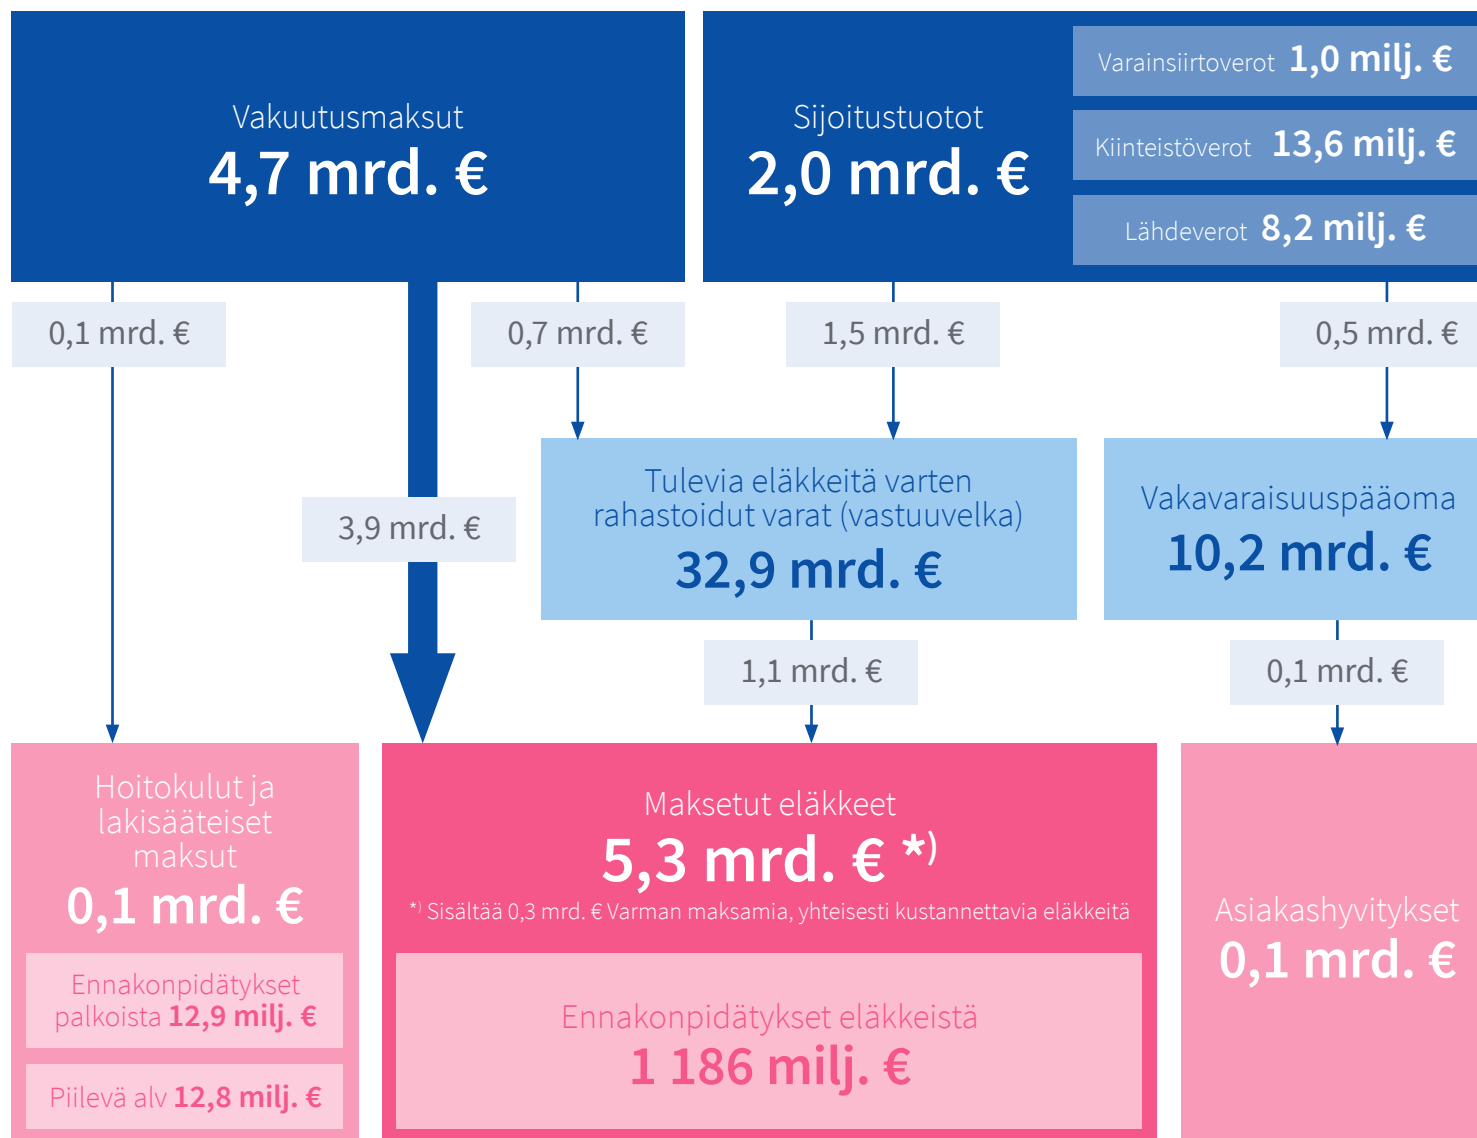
Vakuutusmaksut
4,7 mrd. €

Sijoitustuotot
2,0 mrd. €

Varainsiirtoverot 1,0 milj. €

Kiinteistöverot 13,6 milj. €

Lähdeverot 8,2 milj. €

0,1 mrd. €

0,7 mrd. €

1,5 mrd. €

0,5 mrd. €

3,9 mrd. €

Tulevia eläkkeitä varten rahastoidut varat (vastuuvelka)
32,9 mrd. €

Vakavaraisuuspääoma
10,2 mrd. €

1,1 mrd. €

0,1 mrd. €

Hoitokulut ja lakisääteiset maksut
0,1 mrd. €

Ennakonpidätykset palkoista 12,9 milj. €

Piilevä alv 12,8 milj. €

Maksetut eläkkeet
5,3 mrd. € *)

*) Sisältää 0,3 mrd. € Varman maksamia, yhteisesti kustannettavia eläkkeitä

Ennakonpidätykset eläkkeistä
1 186 milj. €

Asiakashyvitykset
0,1 mrd. €